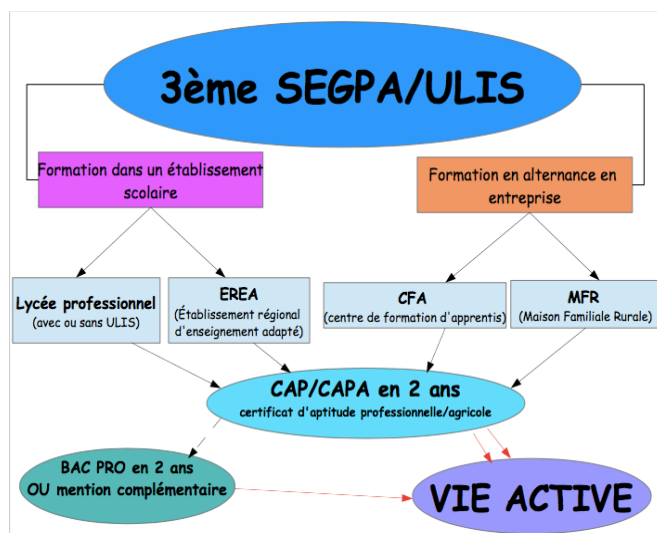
3ème SEGPA/ULIS

Formation dans un établissement scolaire

Formation en alternance en entreprise

Lycée professionnel
(avec ou sans ULIS)

EREA
(Établissement régional d'enseignement adapté)

CFA
(centre de formation d'apprentis)

MFR
(Maison Familiale Rurale)

CAP/CAPA en 2 ans
certificat d'aptitude professionnelle/agricole

BAC PRO en 2 ans
OU mention complémentaire

VIE ACTIVE